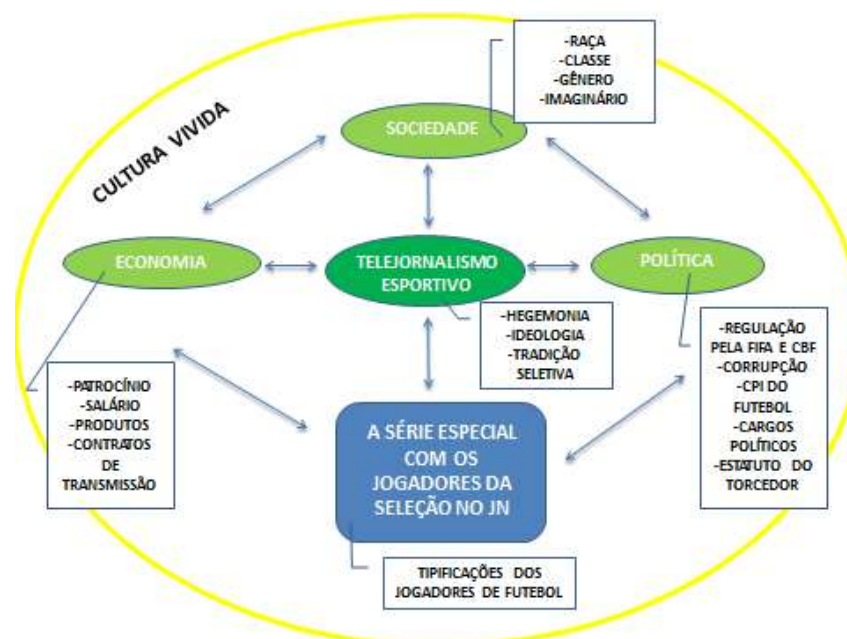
CULTURA VIVIDA

-RAÇA
-CLASSE
-GÊNERO
-IMAGINÁRIO

SOCIEDADE

ECONOMIA

TELEJORNALISMO ESPORTIVO

POLÍTICA

-HEGEMONIA
-IDEOLOGIA
-TRADIÇÃO SELETIVA

-REGULAÇÃO PELA FIFA E CBF
-CORRUPÇÃO
-CPI DO FUTEBOL
-CARGOS POLÍTICOS
-ESTATUTO DO TORCEDOR

-PATROCÍNIO
-SALÁRIO
-PRODUTOS
-CONTRATOS DE TRANSMISSÃO

A SÉRIE ESPECIAL COM OS JOGADORES DA SELEÇÃO NO JN

TIPIFICAÇÕES DOS JOGADORES DE FUTEBOL